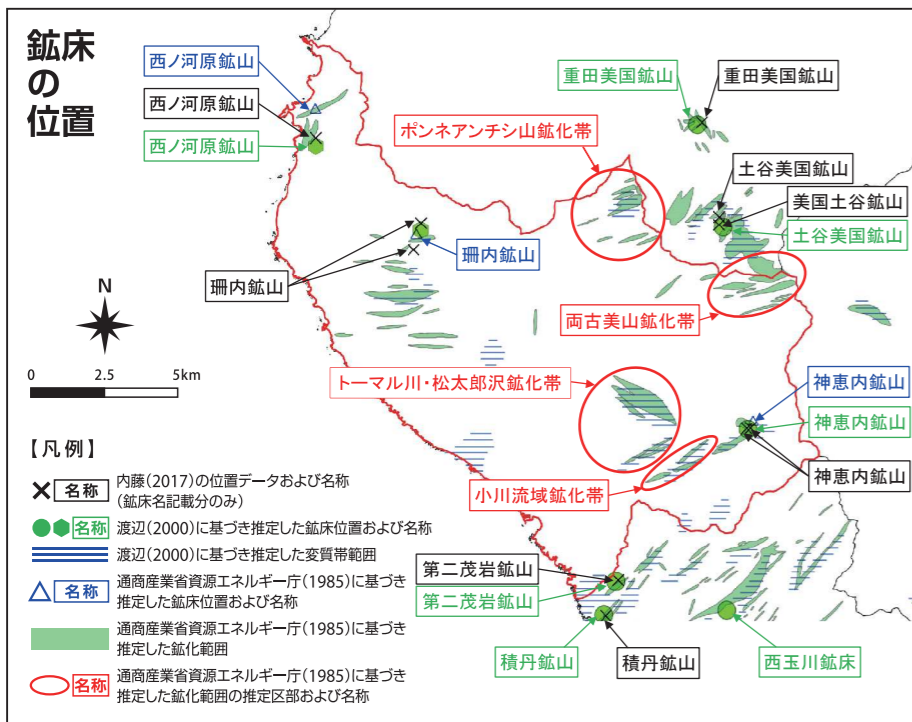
鉱床の位置

西ノ河原鉱山
西ノ河原鉱山
西ノ河原鉱山
重田美国鉱山
重田美国鉱山
ポンネアンチシ山鉱化帯
土谷美国鉱山
美国土谷鉱山
土谷美国鉱山
珊内鉱山
珊内鉱山
両古美山鉱化帯
N
0 2.5 5km
トーマル川・松太郎沢鉱化帯
神恵内鉱山
神恵内鉱山
神恵内鉱山
小川流域鉱化帯
第二茂岩鉱山
第二茂岩鉱山
積丹鉱山
積丹鉱山
西玉川鉱床

【凡例】
名称 内藤(2017)の位置データおよび名称(鉱床名記載分のみ)
名称 渡辺(2000)に基づき推定した鉱床位置および名称
渡辺(2000)に基づき推定した変質帯範囲
名称 通商産業省資源エネルギー庁(1985)に基づき推定した鉱床位置および名称
通商産業省資源エネルギー庁(1985)に基づき推定した鉱化範囲
名称 通商産業省資源エネルギー庁(1985)に基づき推定した鉱化範囲の推定区部および名称